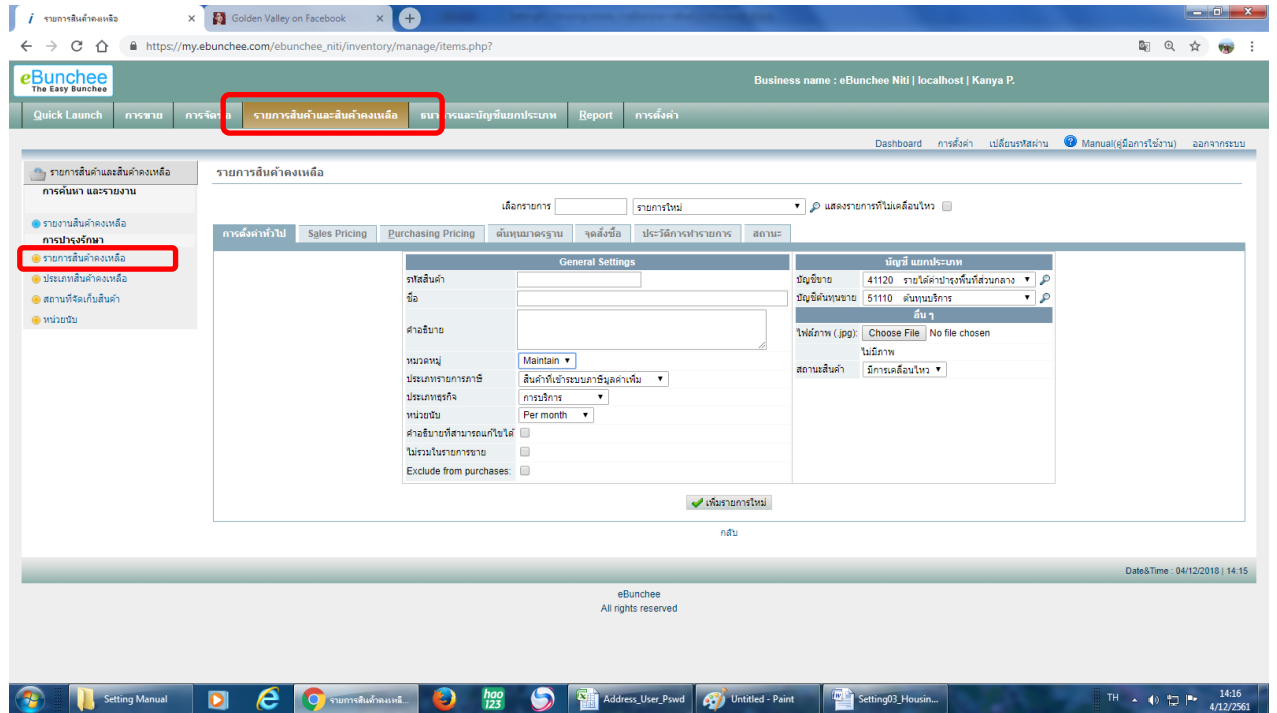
รายการสินค้าคงเหลือ ×
Golden Valley on Facebook ×
https://my.ebunchee.com/ebunchee_niti/inventory/manage/items.php?

eBunchee
The Easy Bunchee
Business name : eBunchee Niti | localhost | Kanya P.

Quick Launch | การขาย | การจัดซื้อ | รายการสินค้าและสินค้าคงเหลือ | ธนาคารและบัญชีแยกประเภท | Report | การตั้งค่า

Dashboard การตั้งค่า เปลี่ยนรหัสผ่าน Manual(คู่มือการใช้งาน) ออกจากระบบ

รายการสินค้าและสินค้าคงเหลือ
การค้นหา และรายงาน
รายงานสินค้าคงเหลือ
การบำรุงรักษา
รายการสินค้าคงเหลือ
ประเภทสินค้าคงเหลือ
สถานที่จัดเก็บสินค้า
หน่วยนับ

รายการสินค้าคงเหลือ

เลือกรายการ รายการใหม่ แสดงรายการที่ไม่เคลื่อนไหว

การตั้งค่าทั่วไป | Sales Pricing | Purchasing Pricing | ต้นทุนมาตรฐาน | จุดสั่งซื้อ | ประวัติการทำรายการ | สถานะ

General Settings
รหัสสินค้า
ชื่อ
คำอธิบาย
หมวดหมู่ Maintain
ประเภทรายการภาษี สินค้าที่เข้าระบบภาษีมูลค่าเพิ่ม
ประเภทธุรกิจ การบริการ
หน่วยนับ Per month
คำอธิบายที่สามารถแก้ไขได้
ไม่รวมในรายการขาย
Exclude from purchases:

บัญชี แยกประเภท
บัญชีขาย 41120 รายได้ค่าบำรุงพื้นที่ส่วนกลาง
บัญชีต้นทุนขาย 51110 ต้นทุนบริการ
อื่น ๆ
ไฟล์ภาพ (.jpg): Choose File No file chosen
ไม่มีภาพ
สถานะสินค้า มีการเคลื่อนไหว

เพิ่มรายการใหม่
กลับ

Date&Time : 04/12/2018 | 14:15

eBunchee
All rights reserved

Setting Manual
รายการสินค้าคงเหลื...
hao 123
Address_User_Pswd
Untitled - Paint
Setting03_Housin...
TH 14:16 4/12/2561